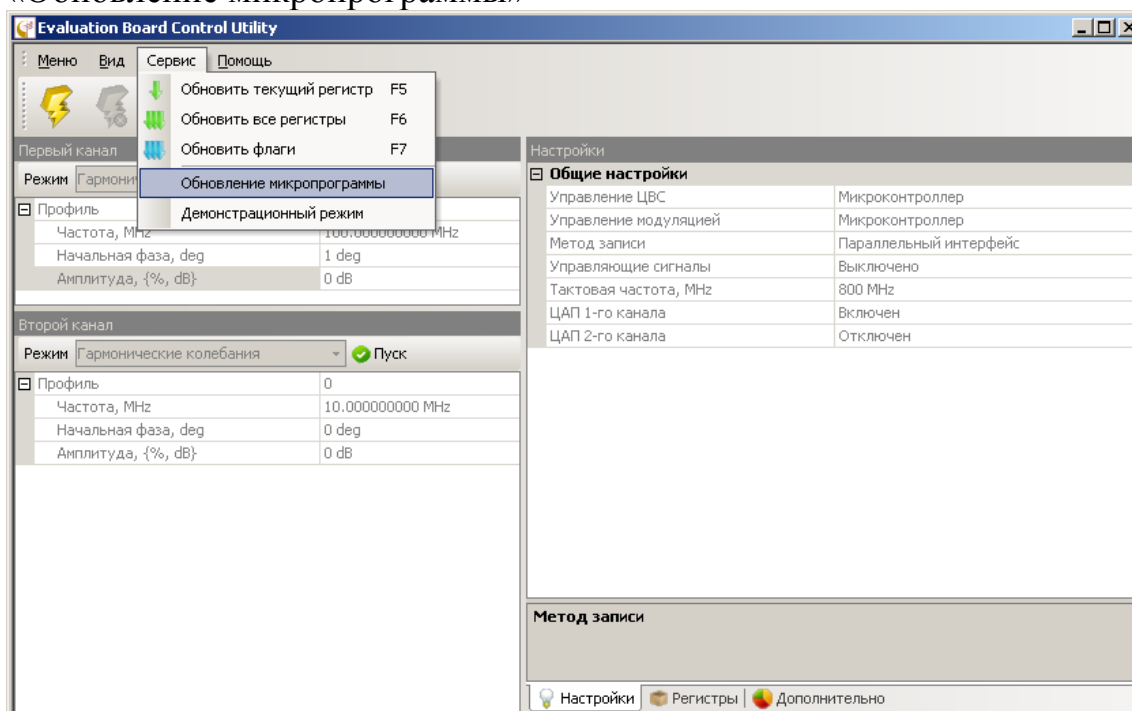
«Обновление микропрограммы»

Evaluation Board Control Utility

Меню Вид Сервис Помощь

Обновить текущий регистр F5
Обновить все регистры F6
Обновить флаги F7
Обновление микропрограммы
Демонстрационный режим

Первый канал
Режим Гармони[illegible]

| | |
|---|---|
| ⊟ Профиль | |
| Частота, MHz | 100.000000000 MHz |
| Начальная фаза, deg | 1 deg |
| Амплитуда, {%, dB} | 0 dB |

Второй канал
Режим Гармонические колебания Пуск

| | |
|---|---|
| ⊟ Профиль | 0 |
| Частота, MHz | 10.000000000 MHz |
| Начальная фаза, deg | 0 deg |
| Амплитуда, {%, dB} | 0 dB |

Настройки

| ⊟ Общие настройки | |
|---|---|
| Управление ЦВС | Микроконтроллер |
| Управление модуляцией | Микроконтроллер |
| Метод записи | Параллельный интерфейс |
| Управляющие сигналы | Выключено |
| Тактовая частота, MHz | 800 MHz |
| ЦАП 1-го канала | Включен |
| ЦАП 2-го канала | Отключен |

Метод записи

Настройки | Регистры | Дополнительно